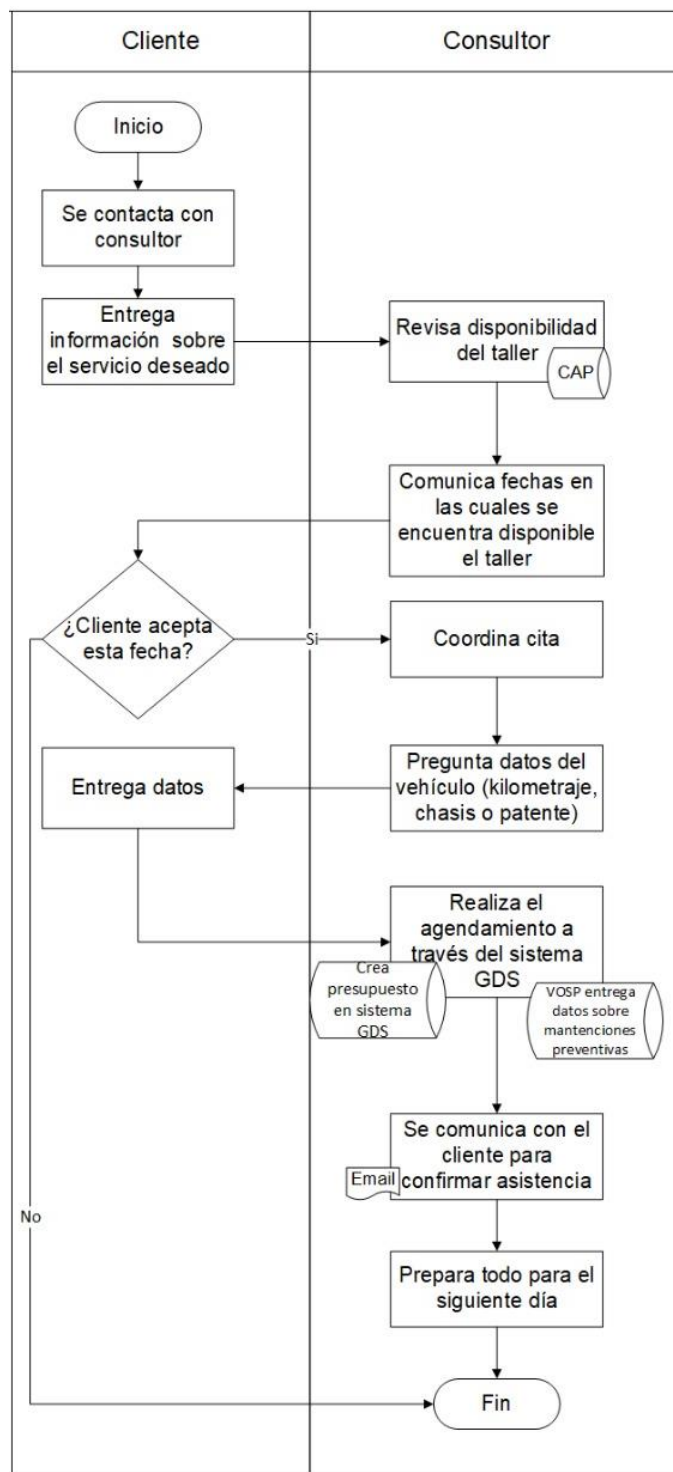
| Cliente | Consultor |
|---|---|

Inicio

Se contacta con consultor

Entrega información sobre el servicio deseado

Revisa disponibilidad del taller

CAP

Comunica fechas en las cuales se encuentra disponible el taller

¿Cliente acepta esta fecha?

Si

Coordina cita

Pregunta datos del vehículo (kilometraje, chasis o patente)

Entrega datos

Realiza el agendamiento a través del sistema GDS

Crea presupuesto en sistema GDS

VOSP entrega datos sobre mantenciones preventivas

Se comunica con el cliente para confirmar asistencia

Email

No

Prepara todo para el siguiente día

Fin